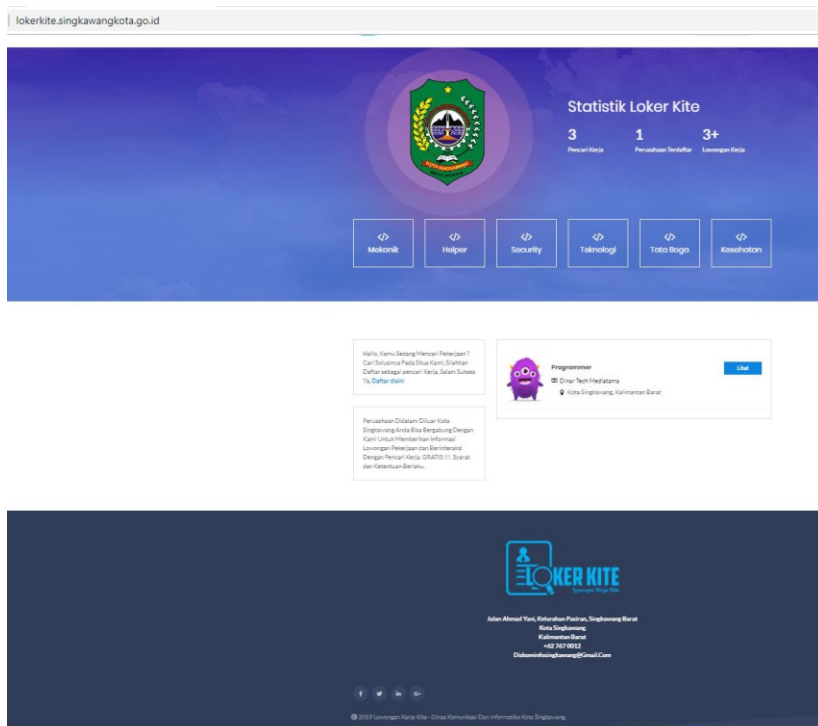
lokerkite.singkawangkota.go.id

Statistik Loker Kite

3
Pencari Kerja

1
Perusahaan Terdaftar

3+
Lowongan Kerja

</> Mekanik

</> Helper

</> Security

</> Teknologi

</> Tata Boga

</> Kesehatan

Hallo, Kamu Sedang Mencari Pekerjaan? Cari Solusinya Pada Situs Kami, Silahkan Daftar sebagai pencari Kerja, Salam Sukses Ya, Daftar disini

Perusahaan Didalam/Diluar Kota Singkawang Anda Bisa Bergabung Dengan Kami Untuk Memberikan Informasi Lowongan Pekerjaan dan Berinteraksi Dengan Pencari Kerja, GRATIS !!!, Syarat dan Ketentuan Berlaku.

Programmer
Dinar Tech Mediatama
Kota Singkawang, Kalimantan Barat

Lihat

LOKER KITE
Lowongan Kerja Kite

Jalan Ahmad Yani, Kelurahan Pasiran, Singkawang Barat
Kota Singkawang
Kalimantan Barat
+62 267 0012
Diskominfosingkawang@Gmail.Com

f in G+

© 2019 Lowongan Kerja Kite - Dinas Komunikasi Dan Informatika Kota Singkawang.